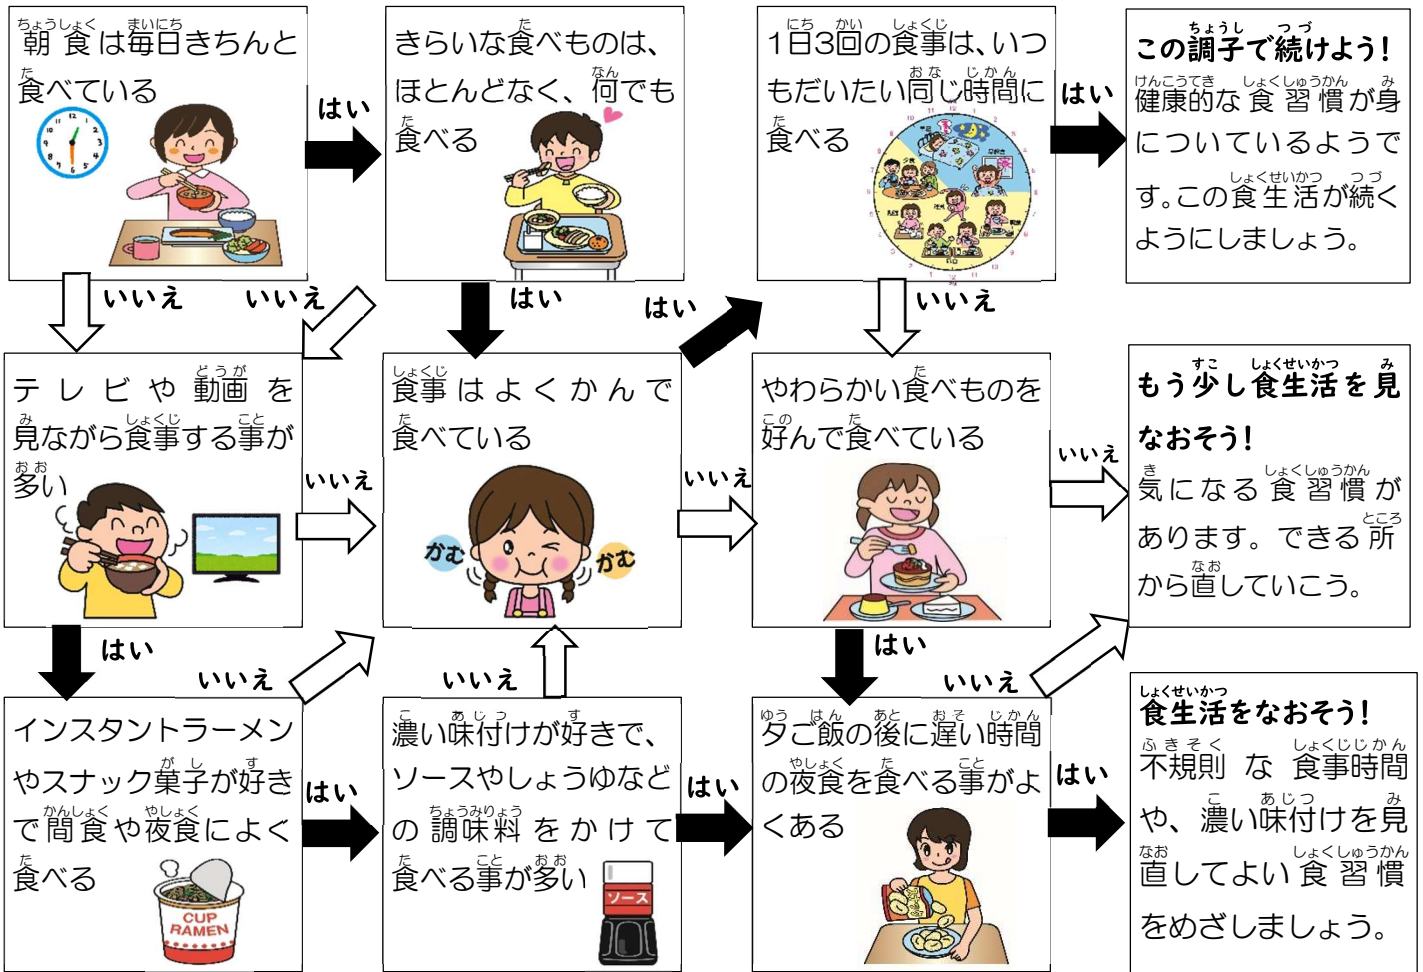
朝食は毎日きちんと食べている

はい

きらいな食べものは、ほとんどなく、何でも食べる

1日3回の食事は、いつもだいたい同じ時間に食べる

はい

この調子で続けよう！
健康的な食習慣が身についているようです。この食生活が続くようにしましょう。

いいえ

いいえ

はい

はい

いいえ

テレビや動画を見ながら食事する事が多い

いいえ

食事はよくかんで食べている

かむ

かむ

いいえ

やわらかい食べものを好んで食べている

いいえ

もう少し食生活を見なおそう！
気になる食習慣があります。できる所から直していこう。

はい

いいえ

いいえ

はい

いいえ

インスタントラーメンやスナック菓子が好きで間食や夜食によく食べる

CUP RAMEN

はい

濃い味付けが好きで、ソースやしょうゆなどの調味料をかけて食べる事が多い

ソース

はい

夕ご飯の後に遅い時間の夜食を食べる事がよくある

はい

食生活をなおそう！
不規則な食事時間や、濃い味付けを見直してよい食習慣をめざしましょう。